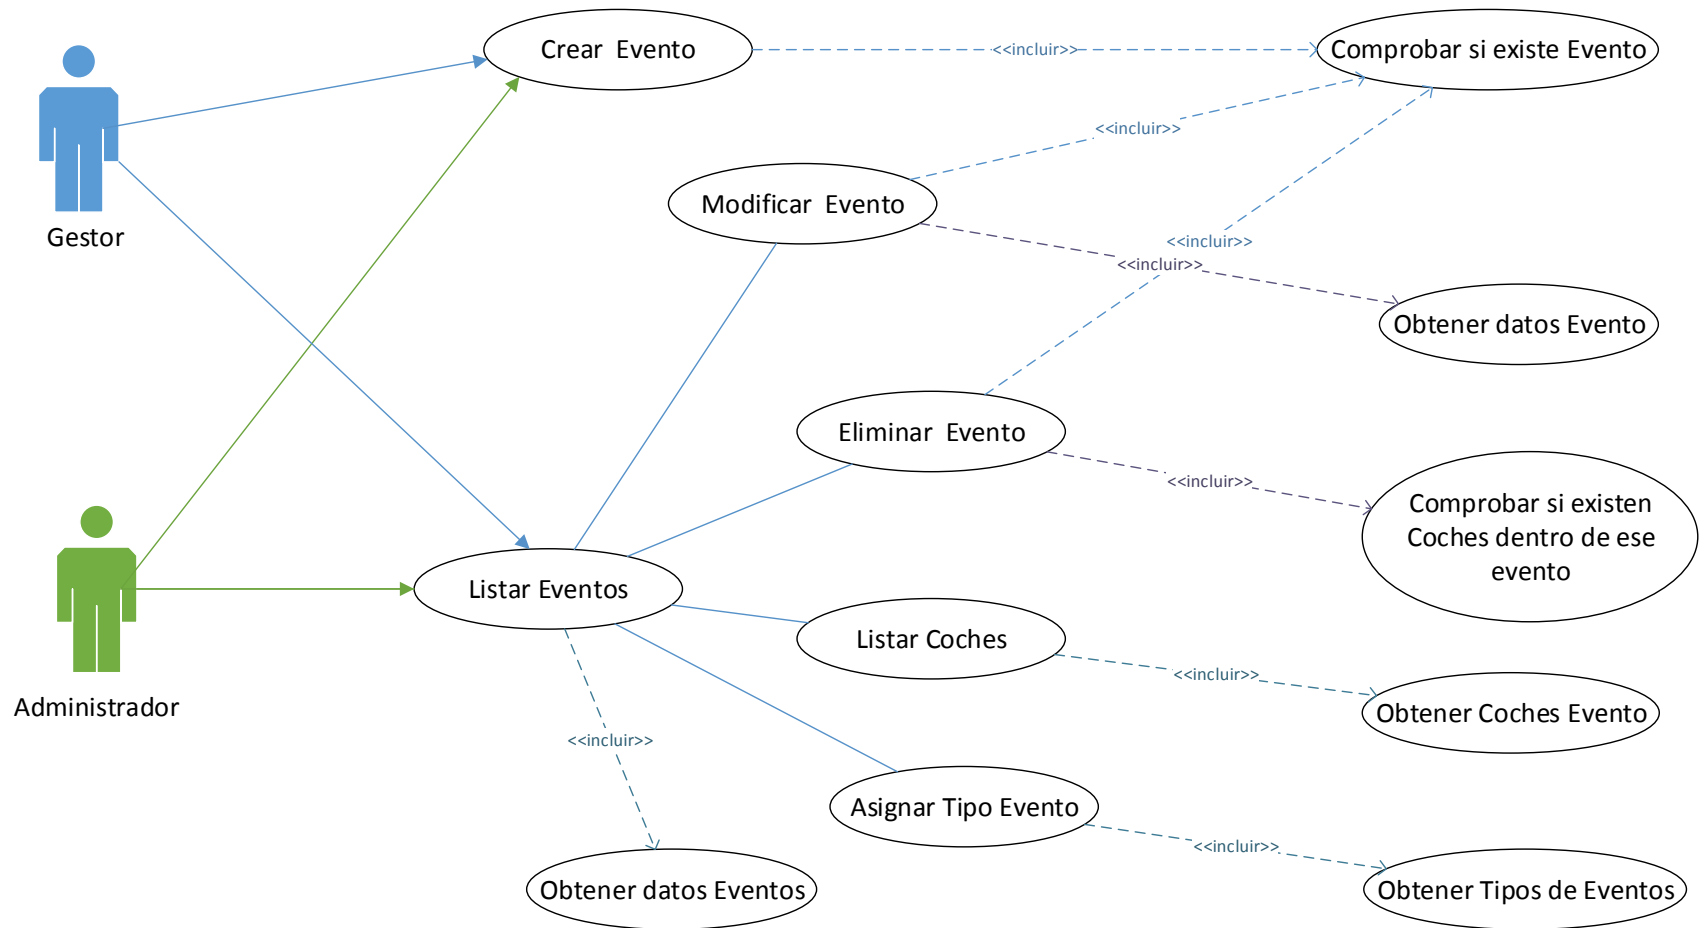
Gestor

Administrador

Crear Evento

<<incluir>>

Comprobar si existe Evento

<<incluir>>

Modificar Evento

<<incluir>>

<<incluir>>

Obtener datos Evento

Eliminar Evento

<<incluir>>

Comprobar si existen Coches dentro de ese evento

Listar Eventos

Listar Coches

<<incluir>>

Obtener Coches Evento

<<incluir>>

Asignar Tipo Evento

<<incluir>>

Obtener datos Eventos

Obtener Tipos de Eventos